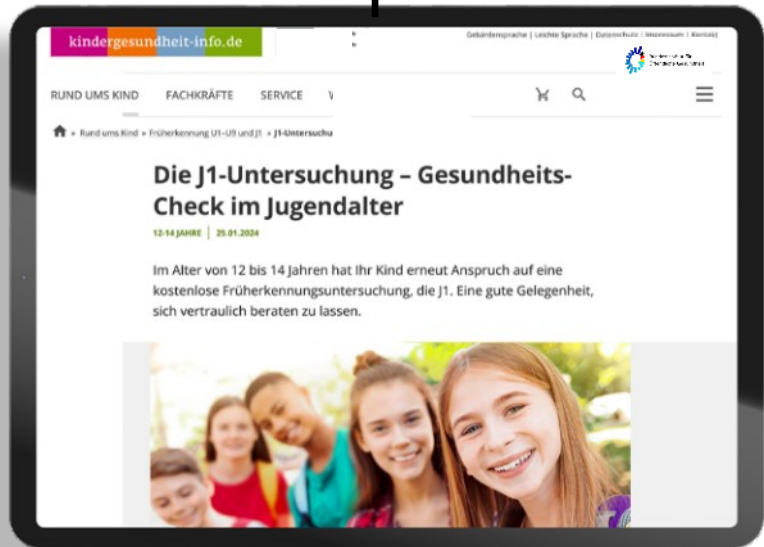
kindergesundheit-info.de

Gebärdensprache | Leichte Sprache | Datenschutz | Impressum | Kontakt

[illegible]

RUND UMS KIND FACHKRÄFTE SERVICE V

» Rund ums Kind » Früherkennung U1–U9 und J1 » J1-Untersuchu

Die J1-Untersuchung – Gesundheits-Check im Jugendalter

12-14 JAHRE | 25.01.2024

Im Alter von 12 bis 14 Jahren hat Ihr Kind erneut Anspruch auf eine kostenlose Früherkennungsuntersuchung, die J1. Eine gute Gelegenheit, sich vertraulich beraten zu lassen.